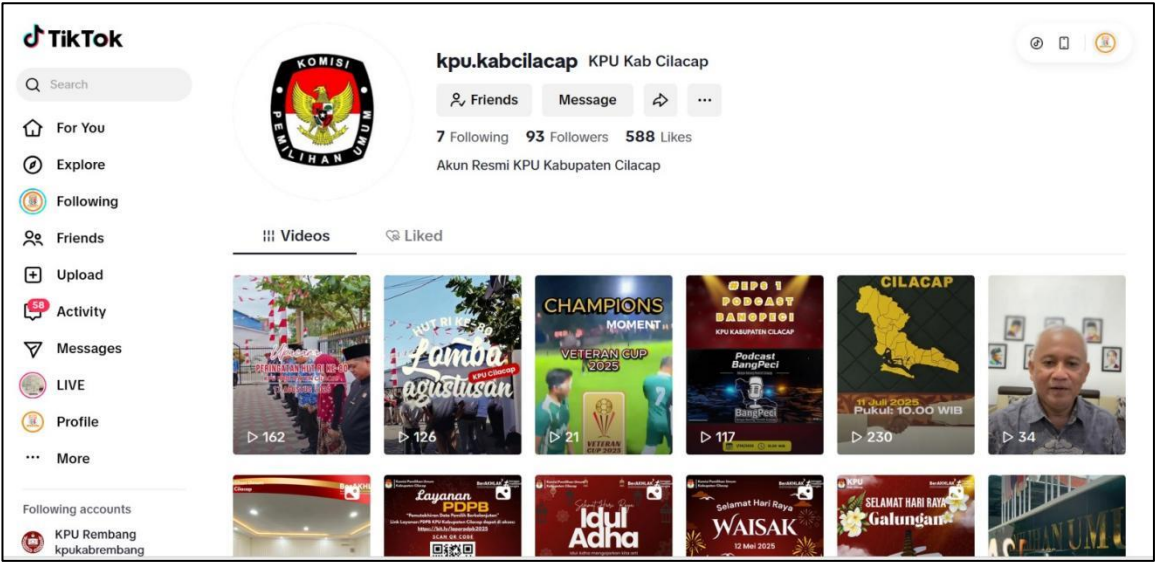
TikTok

Search

For You
Explore
Following
Friends
Upload
58
Activity
Messages
LIVE
Profile
More

Following accounts
KPU Rembang
kpukabrembang

KOMISI PEMILIHAN UMUM

kpu.kabcilacap KPU Kab Cilacap

Friends Message

7 Following 93 Followers 588 Likes

Akun Resmi KPU Kabupaten Cilacap

Videos Liked

PERINGATAN HUT RI KE-80
162

HUT RI KE-80
Lomba agustusan
KPU Cilacap
126

CHAMPIONS MOMENT
VETERAN CUP 2025
21

#EPS 1 PODCAST BANGPECI
KPU KABUPATEN CILACAP
Podcast BangPeci
117

CILACAP
11 Juli 2025
Pukul: 10.00 WIB
230

34

Layanan PDPB
SCAN QR CODE

Idul Adha

Selamat Hari Raya WAISAK
12 Mei 2025

KPU
SELAMAT HARI RAYA Galungan

UMUM